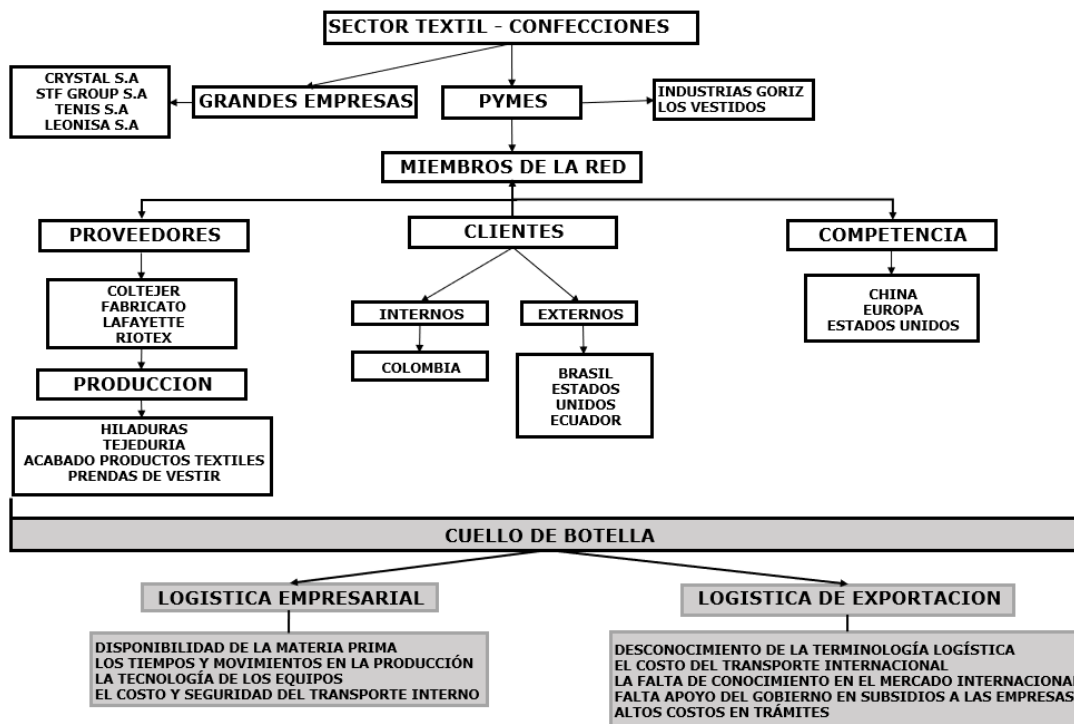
SECTOR TEXTIL - CONFECCIONES

CRYSTAL S.A
STF GROUP S.A
TENIS S.A
LEONISA S.A

GRANDES EMPRESAS

PYMES

INDUSTRIAS GORIZ
LOS VESTIDOS

MIEMBROS DE LA RED

PROVEEDORES

CLIENTES

COMPETENCIA

COLTEJER
FABRICATO
LAFAYETTE
RIOTEX

INTERNOS

EXTERNOS

CHINA
EUROPA
ESTADOS UNIDOS

COLOMBIA

BRASIL
ESTADOS
UNIDOS
ECUADOR

PRODUCCION

HILADURAS
TEJEDURIA
ACABADO PRODUCTOS TEXTILES
PRENDAS DE VESTIR

CUELLO DE BOTELLA

LOGISTICA EMPRESARIAL

LOGISTICA DE EXPORTACION

DISPONIBILIDAD DE LA MATERIA PRIMA
LOS TIEMPOS Y MOVIMIENTOS EN LA PRODUCCIÓN
LA TECNOLOGÍA DE LOS EQUIPOS
EL COSTO Y SEGURIDAD DEL TRANSPORTE INTERNO

DESCONOCIMIENTO DE LA TERMINOLOGÍA LOGÍSTICA
EL COSTO DEL TRANSPORTE INTERNACIONAL
LA FALTA DE CONOCIMIENTO EN EL MERCADO INTERNACIONAL
FALTA APOYO DEL GOBIERNO EN SUBSIDIOS A LAS EMPRESAS
ALTOS COSTOS EN TRÁMITES